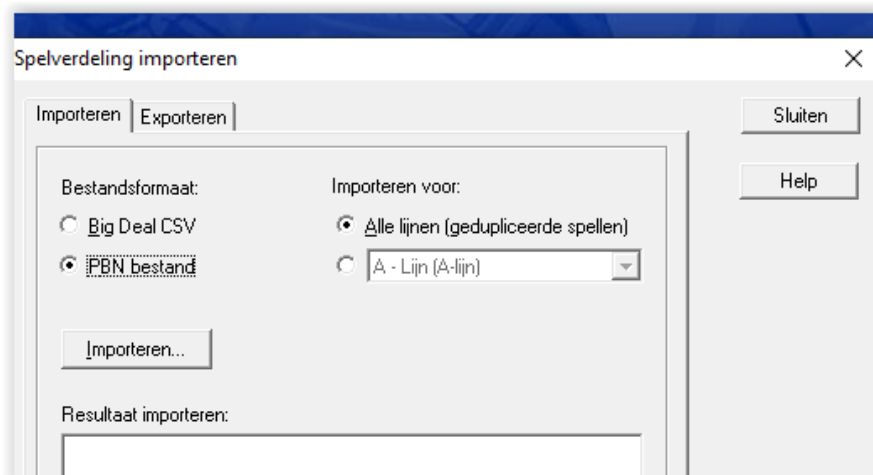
Spelverdeling importeren
×
Importeren
Exporteren
Sluiten
Help
Bestandsformaat:
Big Deal CSV
PBN bestand
Importeren voor:
Alle lijnen (gedupliceerde spellen)
A - Lijn (A-lijn)
Importeren...
Resultaat importeren: